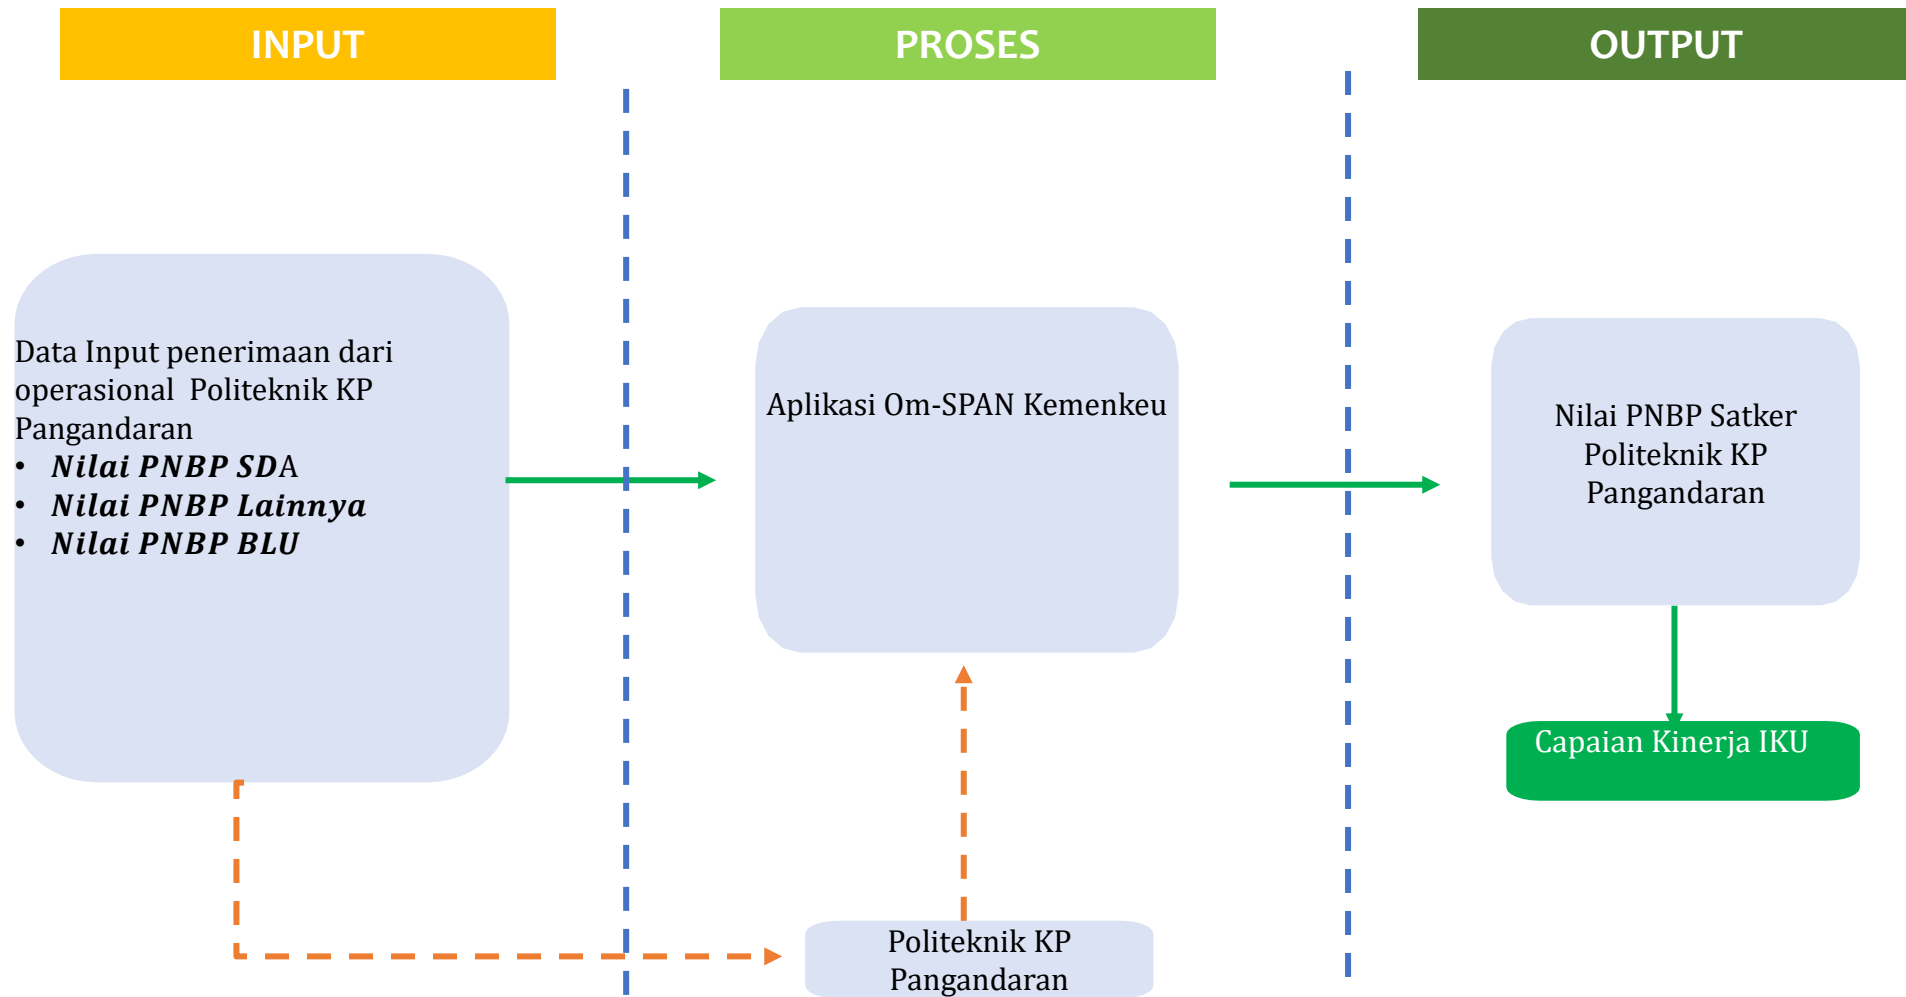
INPUT

PROSES

OUTPUT

Data Input penerimaan dari operasional Politeknik KP Pangandaran
• Nilai PNBP SDA
• Nilai PNBP Lainnya
• Nilai PNBP BLU

Aplikasi Om-SPAN Kemenkeu

Nilai PNBP Satker Politeknik KP Pangandaran

Capaian Kinerja IKU

Politeknik KP Pangandaran